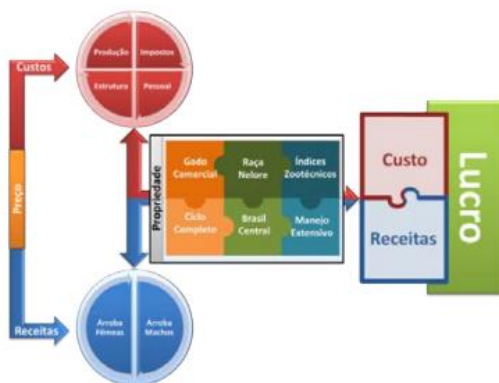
Custos

Produção
Impostos
Estrutura
Pessoal

Preço

Propriedade

Gado Comercial
Raça Nelore
Índices Zootécnicos
Ciclo Completo
Brasil Central
Manejo Extensivo

Custo
Receitas
Lucro

Receitas

Arroba Fêmeas
Arroba Machos